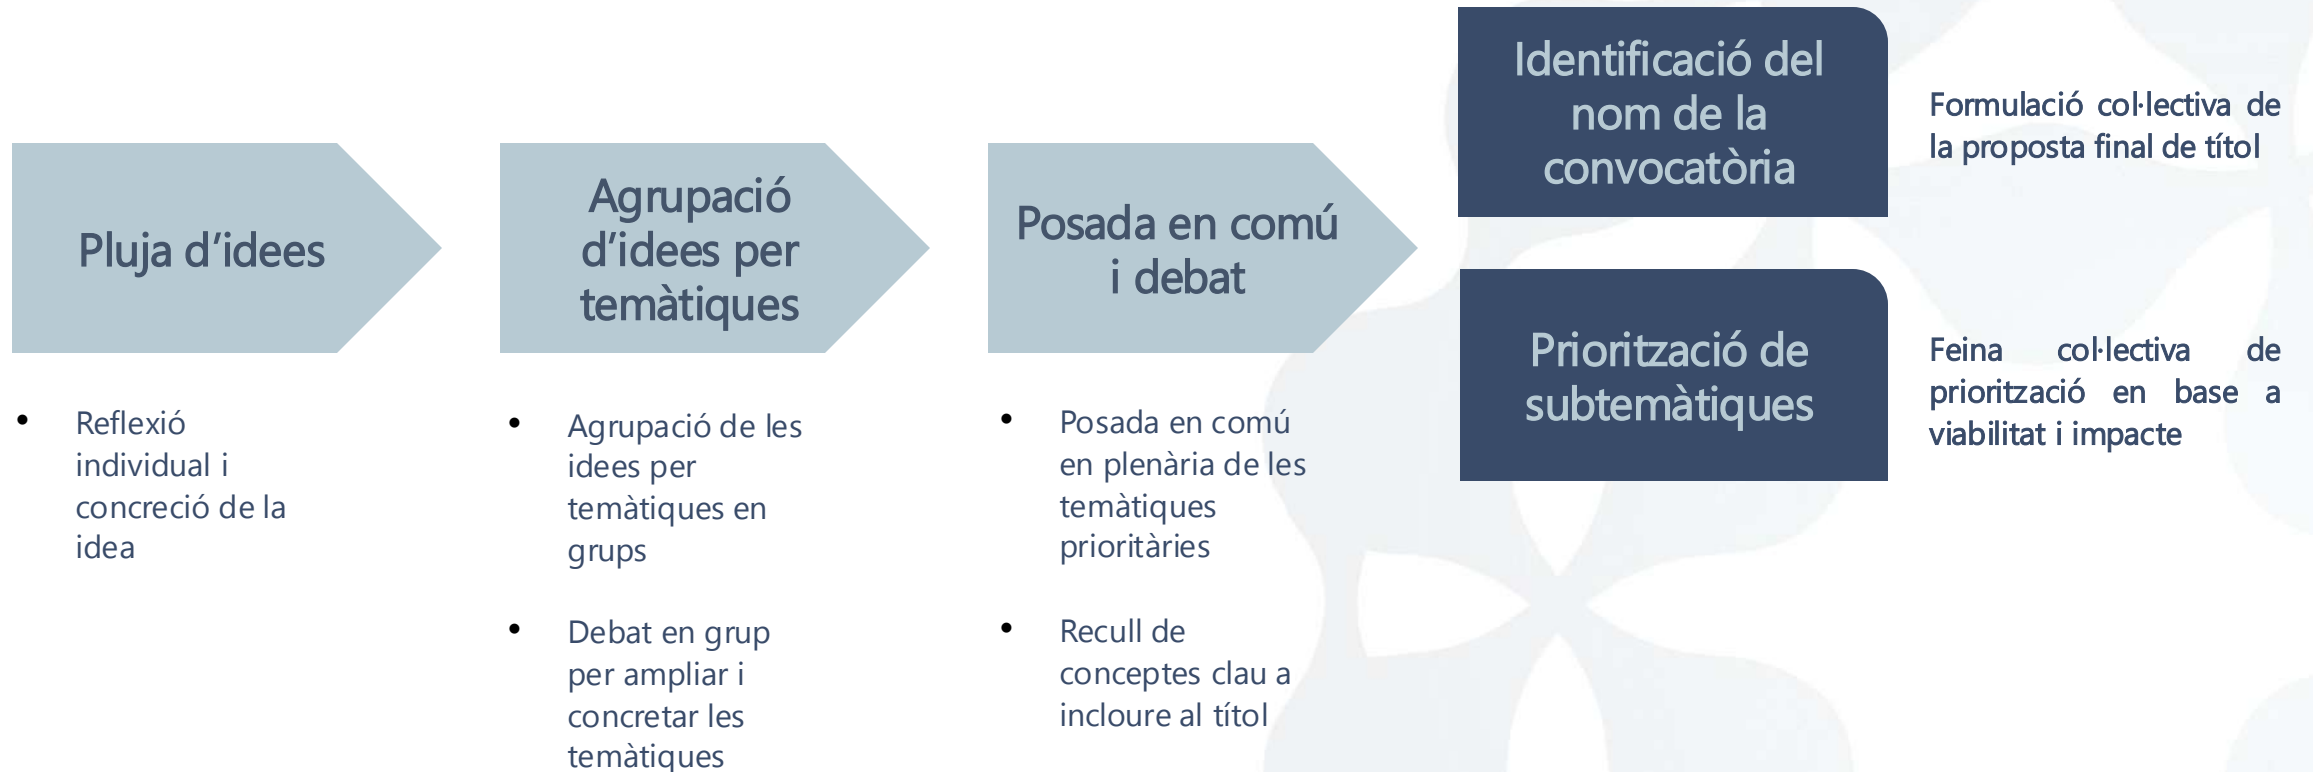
Pluja d'idees

• Reflexió individual i concreció de la idea

Agrupació d'idees per temàtiques

• Agrupació de les idees per temàtiques en grups

• Debat en grup per ampliar i concretar les temàtiques

Posada en comú i debat

• Posada en comú en plenària de les temàtiques prioritàries

• Recull de conceptes clau a incloure al títol

Identificació del nom de la convocatòria

Formulació col·lectiva de la proposta final de títol

Priorització de subtemàtiques

Feina col·lectiva de priorització en base a viabilitat i impacte